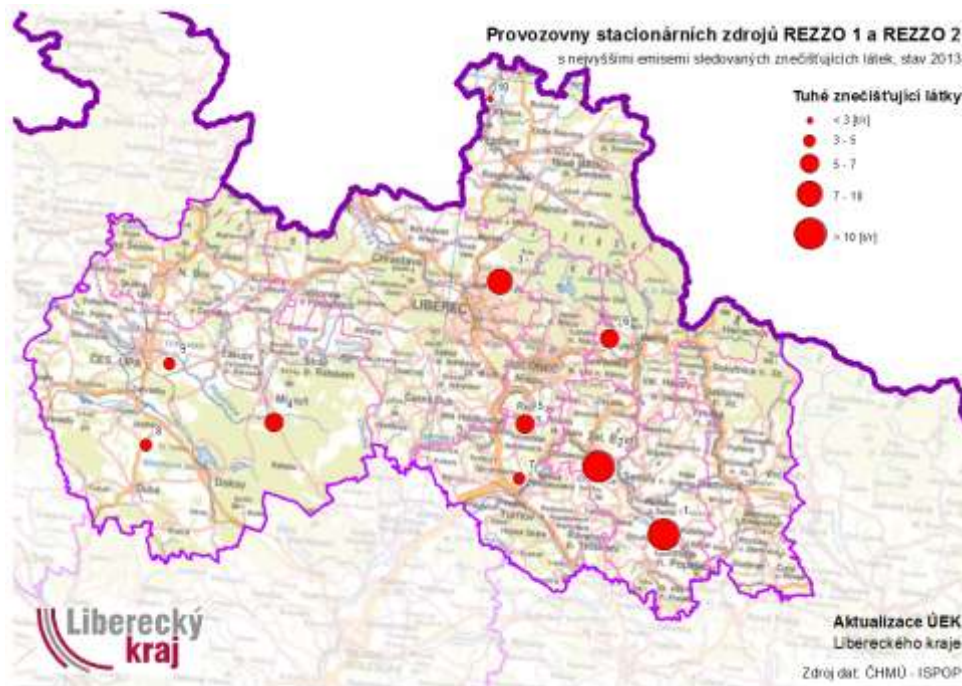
Provozovny stacionárních zdrojů REZZO 1 a REZZO 2

s nejvyššími emisemi sledovaných znečišťujících látek, stav 2013

Tuhé znečišťující látky

< 3 [t/r]

3 - 5

5 - 7

7 - 10

> 10 [t/r]

LIBEREC

ČES. LÍPA

Mimoň

Doksy

Dubá

Turnov

Semily

Jablonec

Liberecký kraj

Aktualizace ÚEK

Libereckého kraje

Zdroj dat: ČHMÚ - ISPOP